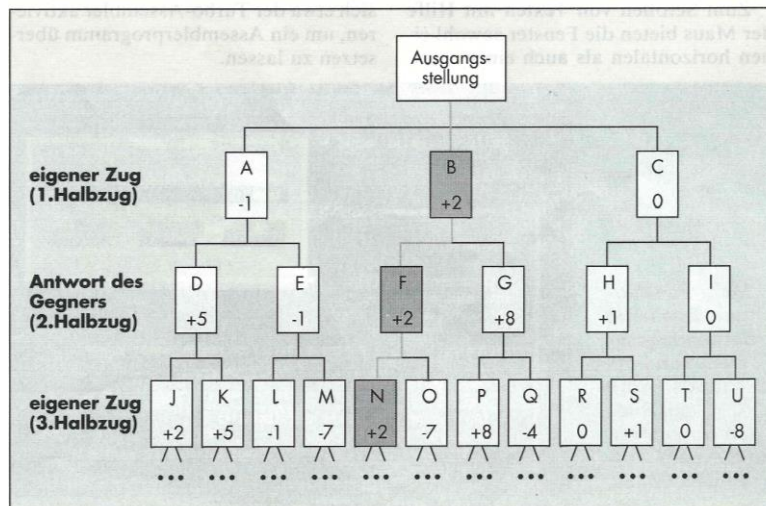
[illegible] zum Schieben von Texten mit Hilfe der Maus bieten die Fenster sowohl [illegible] horizontalen als auch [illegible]

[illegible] der Turbo-Assembler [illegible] ren, um ein Assemblerprogramm über setzen zu lassen.

Ausgangs-stellung

eigener Zug (1.Halbzug)

A -1

B +2

C 0

Antwort des Gegners (2.Halbzug)

D +5

E -1

F +2

G +8

H +1

I 0

eigener Zug (3.Halbzug)

J +2

K +5

L -1

M -7

N +2

O -7

P +8

Q -4

R 0

S +1

T 0

U -8

••• ••• ••• ••• ••• ••• ••• ••• ••• ••• ••• •••